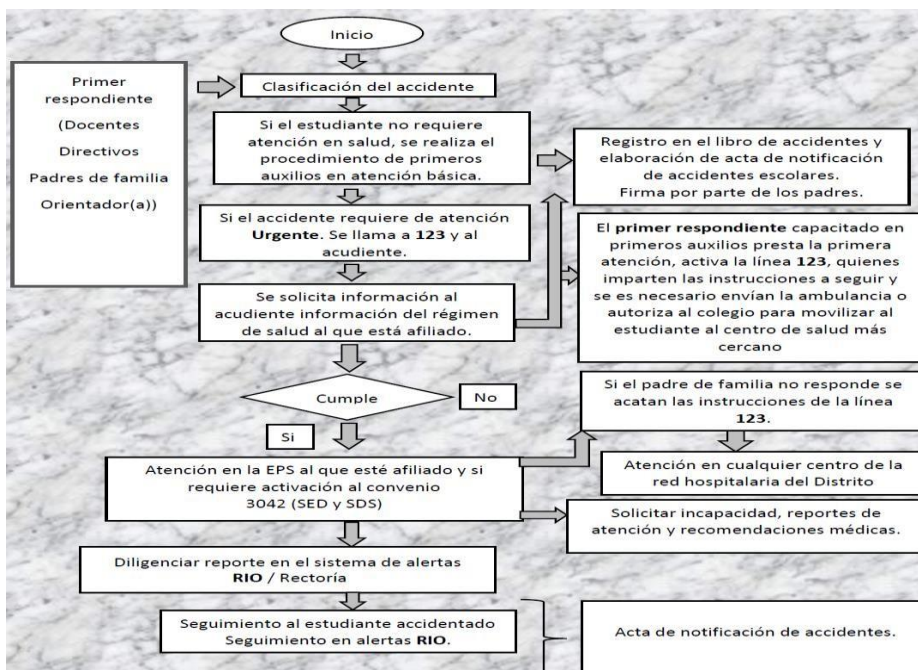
Inicio

Primer respondiente

(Docentes

Directivos

Padres de familia

Orientador(a))

Clasificación del accidente

Si el estudiante no requiere atención en salud, se realiza el procedimiento de primeros auxilios en atención básica.

Registro en el libro de accidentes y elaboración de acta de notificación de accidentes escolares. Firma por parte de los padres.

Si el accidente requiere de atención Urgente. Se llama a 123 y al acudiente.

El primer respondiente capacitado en primeros auxilios presta la primera atención, activa la línea 123, quienes imparten las instrucciones a seguir y se es necesario envían la ambulancia o autoriza al colegio para movilizar al estudiante al centro de salud más cercano

Se solicita información al acudiente información del régimen de salud al que está afiliado.

Cumple

No

Si

Si el padre de familia no responde se acatan las instrucciones de la línea 123.

Atención en cualquier centro de la red hospitalaria del Distrito

Atención en la EPS al que esté afiliado y si requiere activación al convenio 3042 (SED y SDS)

Solicitar incapacidad, reportes de atención y recomendaciones médicas.

Diligenciar reporte en el sistema de alertas RIO / Rectoría

Seguimiento al estudiante accidentado Seguimiento en alertas RIO.

Acta de notificación de accidentes.